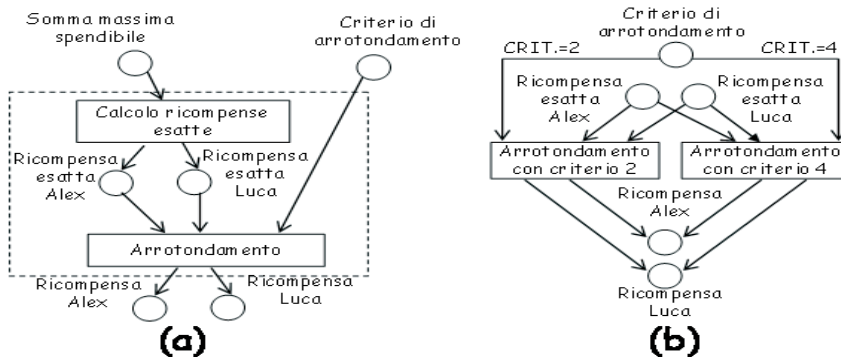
Somma massima spendibile

Criterio di arrotondamento

Calcolo ricompense esatte

Ricompensa esatta Alex

Ricompensa esatta Luca

Arrotondamento

Ricompensa Alex

Ricompensa Luca

(a)

Criterio di arrotondamento

CRIT.=2

CRIT.=4

Ricompensa esatta Alex

Ricompensa esatta Luca

Arrotondamento con criterio 2

Arrotondamento con criterio 4

Ricompensa Alex

Ricompensa Luca

(b)